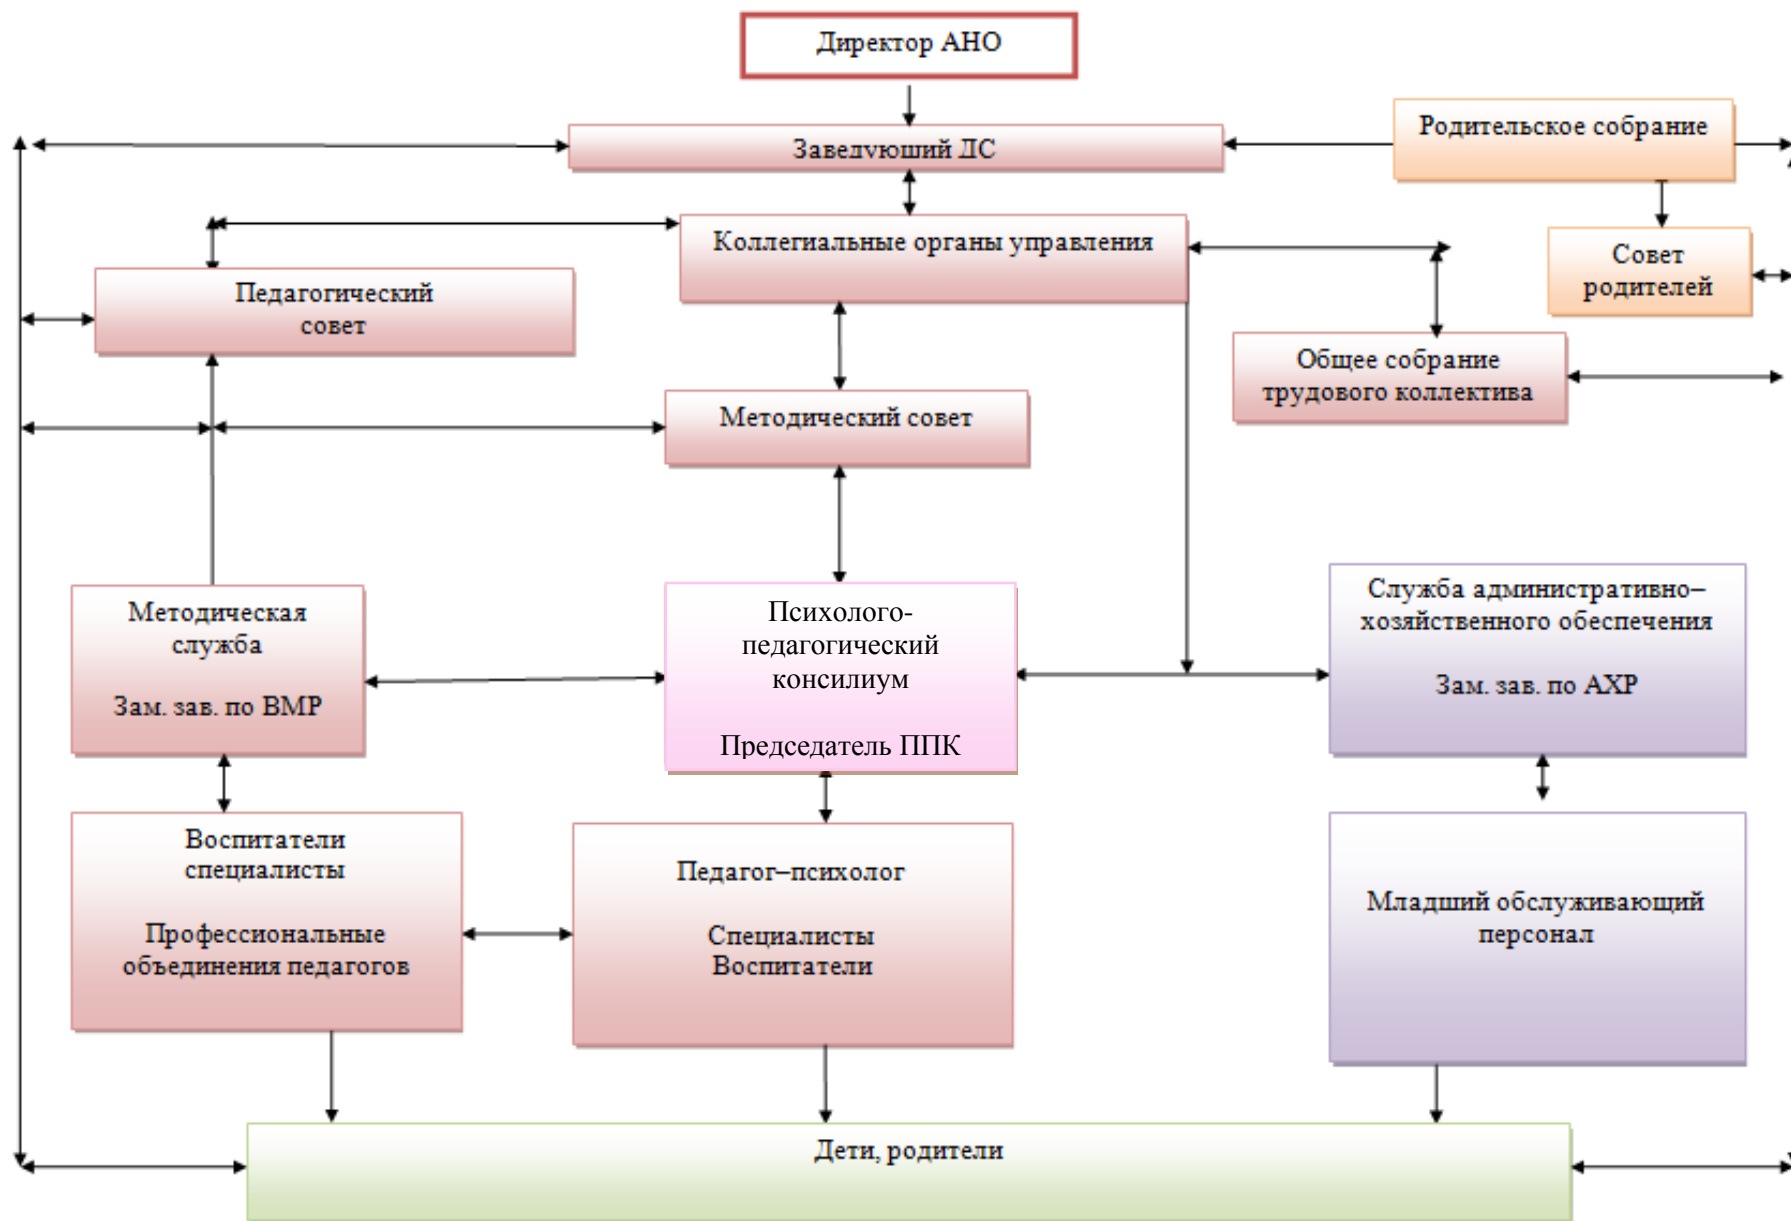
Директор АНО

Заведующий ДС

Родительское собрание

Коллегиальные органы управления

Совет родителей

Педагогический совет

Общее собрание трудового коллектива

Методический совет

Методическая служба

Зам. зав. по ВМР

Психолого-педагогический консилиум

Председатель ППК

Служба административно–хозяйственного обеспечения

Зам. зав. по АХР

Воспитатели специалисты

Профессиональные объединения педагогов

Педагог–психолог

Специалисты Воспитатели

Младший обслуживающий персонал

Дети, родители